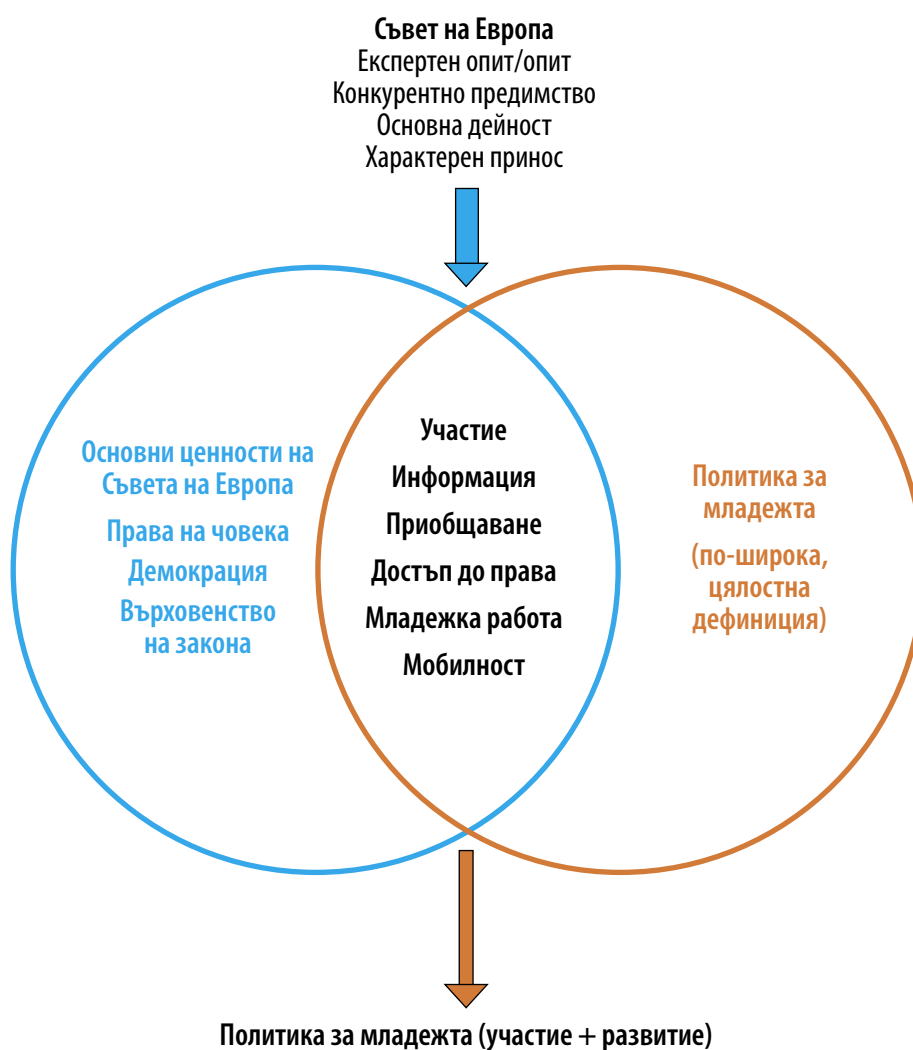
Съвет на Европа
Експертен опит/опит
Конкурентно предимство
Основна дейност
Характерен принос

Основни ценности на Съвета на Европа
Права на човека
Демокрация
Върховенство на закона

Участие
Информация
Приобщаване
Достъп до права
Младежка работа
Мобилност

Политика за младежта
(по-широка, цялостна дефиниция)

Политика за младежта (участие + развитие)